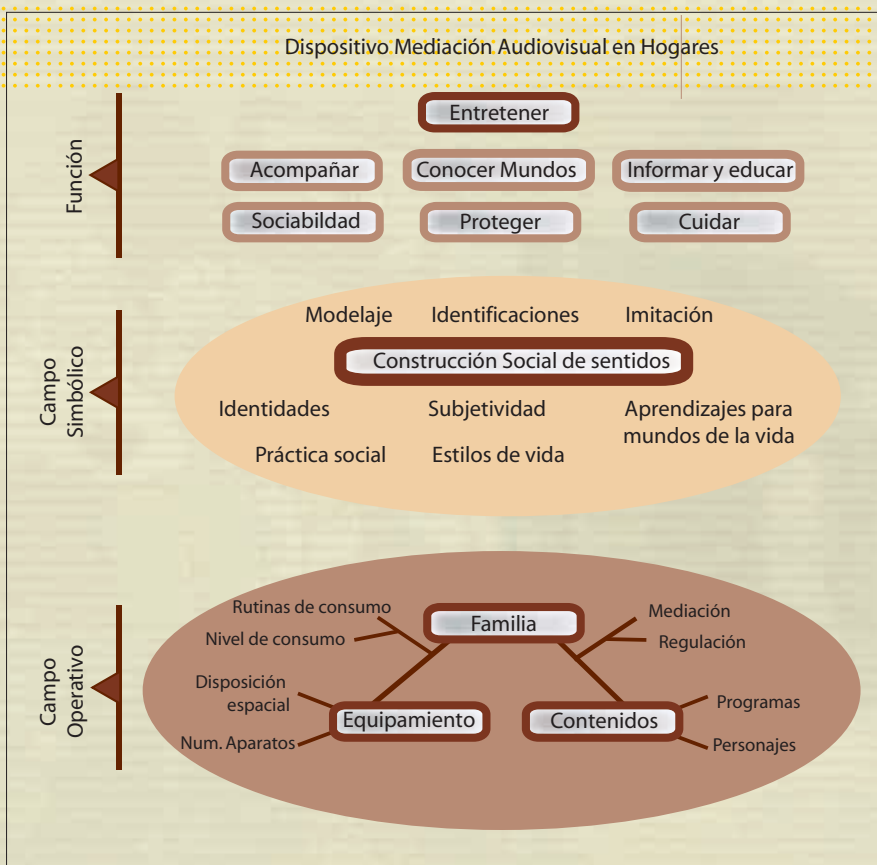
Dispositivo Mediación Audiovisual en Hogares

Función

Entretener

Acompañar
Conocer Mundos
Informar y educar

Sociabildad
Proteger
Cuidar

Campo Simbólico

Modelaje
Identificaciones
Imitación

Construcción Social de sentidos

Identidades
Subjetividad
Aprendizajes para mundos de la vida

Práctica social
Estilos de vida

Campo Operativo

Rutinas de consumo
Nivel de consumo
Familia
Mediación
Regulación

Disposición espacial
Num. Aparatos
Equipamiento
Contenidos
Programas
Personajes